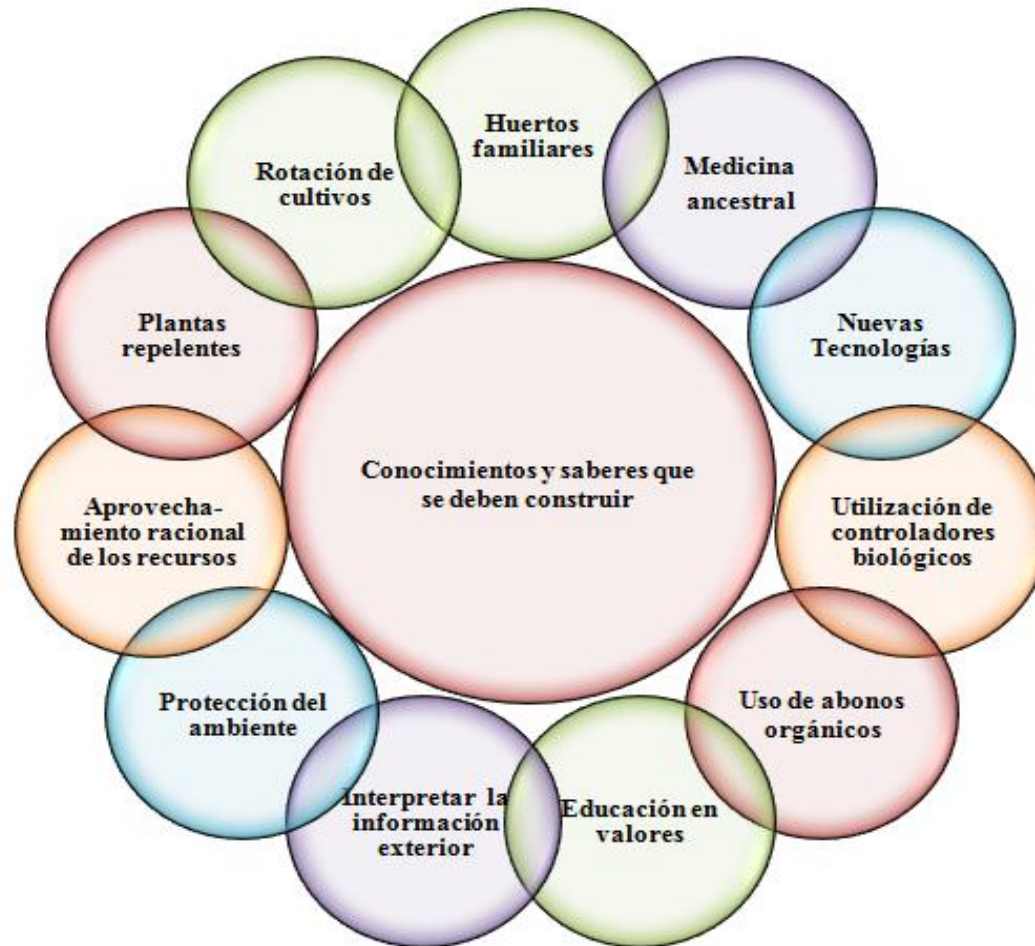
Conocimientos y saberes que se deben construir

Huertos familiares

Medicina ancestral

Nuevas Tecnologías

Utilización de controladores biológicos

Uso de abonos orgánicos

Educación en valores

Interpretar la información exterior

Protección del ambiente

Aprovechamiento racional de los recursos

Plantas repelentes

Rotación de cultivos